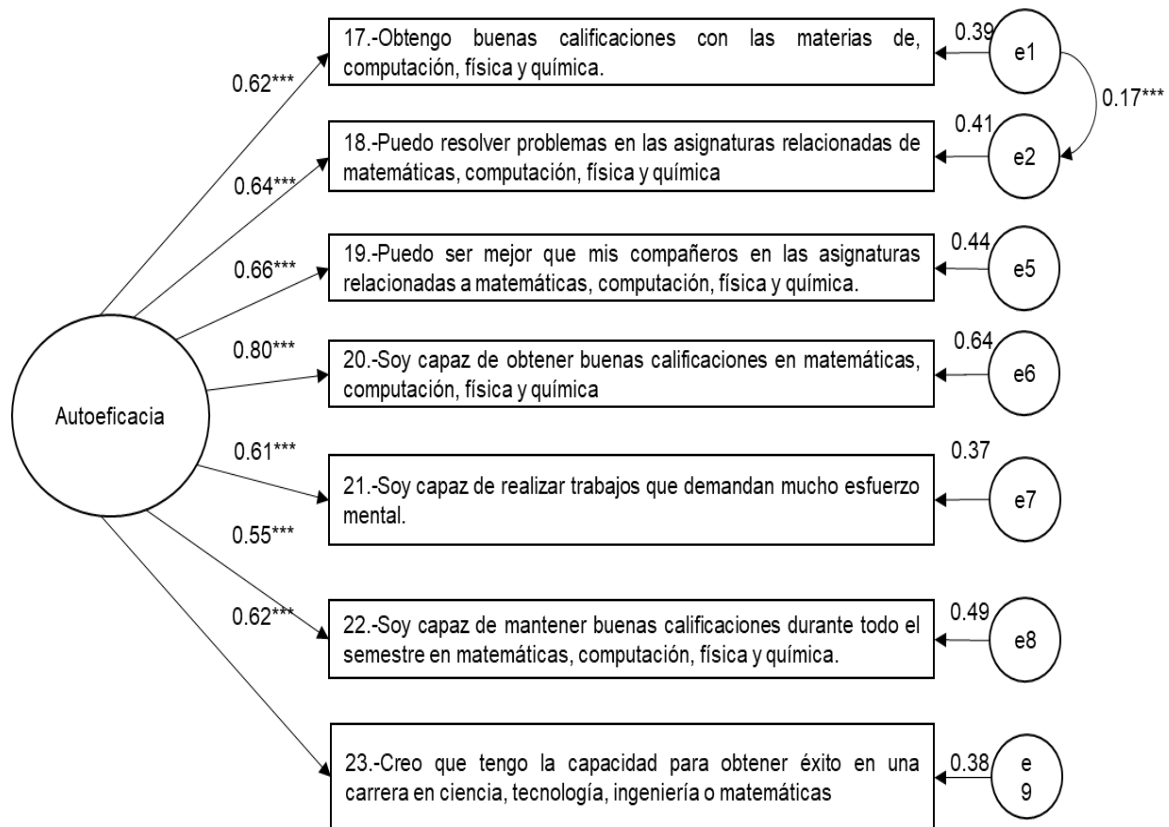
Autoeficacia

0.62***
0.64***
0.66***
0.80***
0.61***
0.55***
0.62***

17.-Obtengo buenas calificaciones con las materias de, computación, física y química.

18.-Puedo resolver problemas en las asignaturas relacionadas de matemáticas, computación, física y química

19.-Puedo ser mejor que mis compañeros en las asignaturas relacionadas a matemáticas, computación, física y química.

20.-Soy capaz de obtener buenas calificaciones en matemáticas, computación, física y química

21.-Soy capaz de realizar trabajos que demandan mucho esfuerzo mental.

22.-Soy capaz de mantener buenas calificaciones durante todo el semestre en matemáticas, computación, física y química.

23.-Creo que tengo la capacidad para obtener éxito en una carrera en ciencia, tecnología, ingeniería o matemáticas

0.39 e1
0.41 e2
0.17***
0.44 e5
0.64 e6
0.37 e7
0.49 e8
0.38 e 9